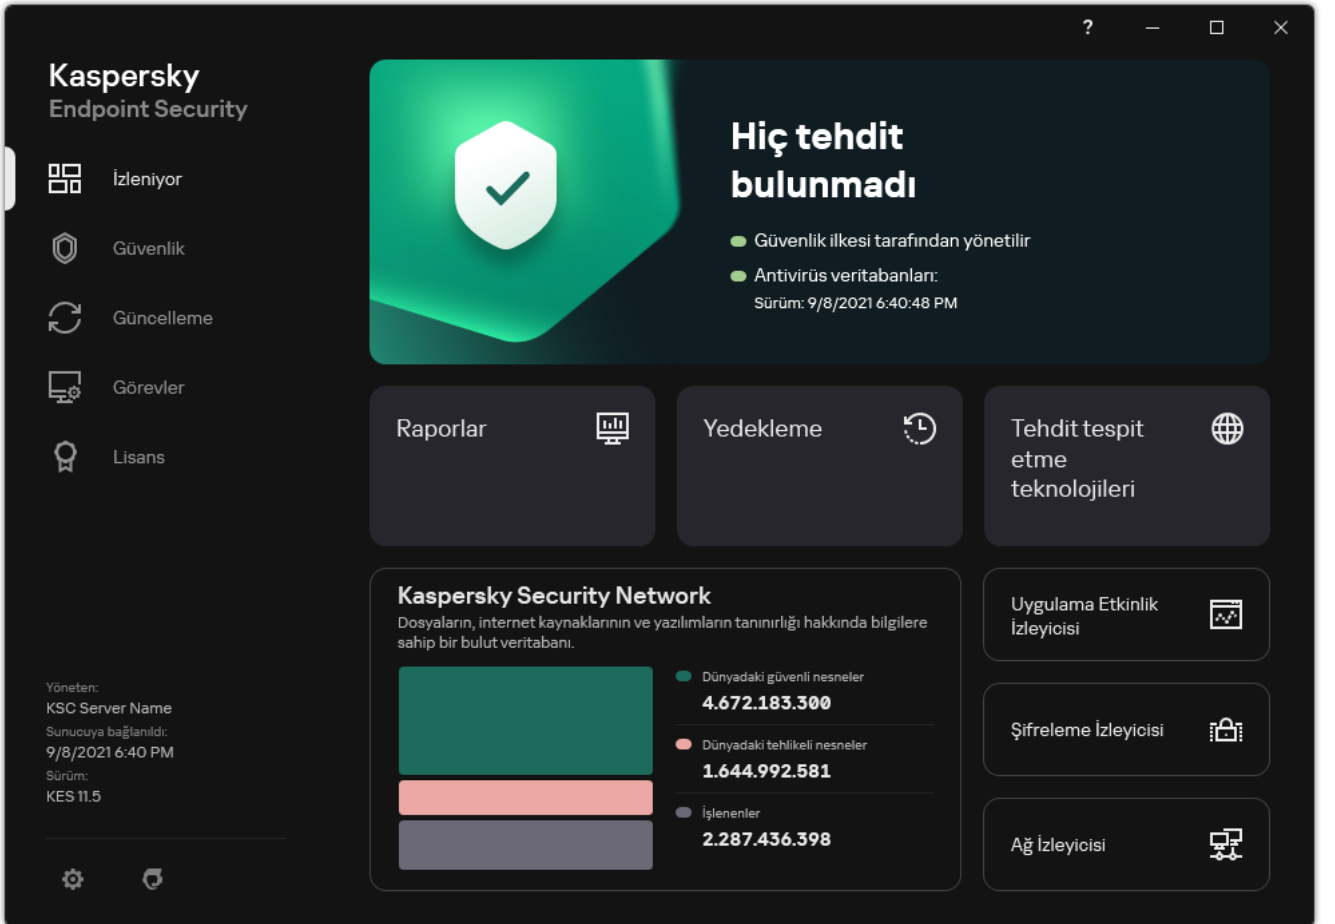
?

Kaspersky
Endpoint Security

İzleniyor

Güvenlik

Güncelleme

Görevler

Lisans

Yöneten:
KSC Server Name
Sunucuya bağlanıldı:
9/8/2021 6:40 PM
Sürüm:
KES 11.5

Hiç tehdit bulunmadı

Güvenlik ilkesi tarafından yönetilir

Antivirüs veritabanları:
Sürüm: 9/8/2021 6:40:48 PM

Raporlar

Yedekleme

Tehdit tespit etme teknolojileri

Kaspersky Security Network
Dosyaların, internet kaynaklarının ve yazılımların tanınırlığı hakkında bilgilere sahip bir bulut veritabanı.

Dünyadaki güvenli nesneler
4.672.183.300

Dünyadaki tehlikeli nesneler
1.644.992.581

İşlenenler
2.287.436.398

Uygulama Etkinlik İzleyicisi

Şifreleme İzleyicisi

Ağ İzleyicisi